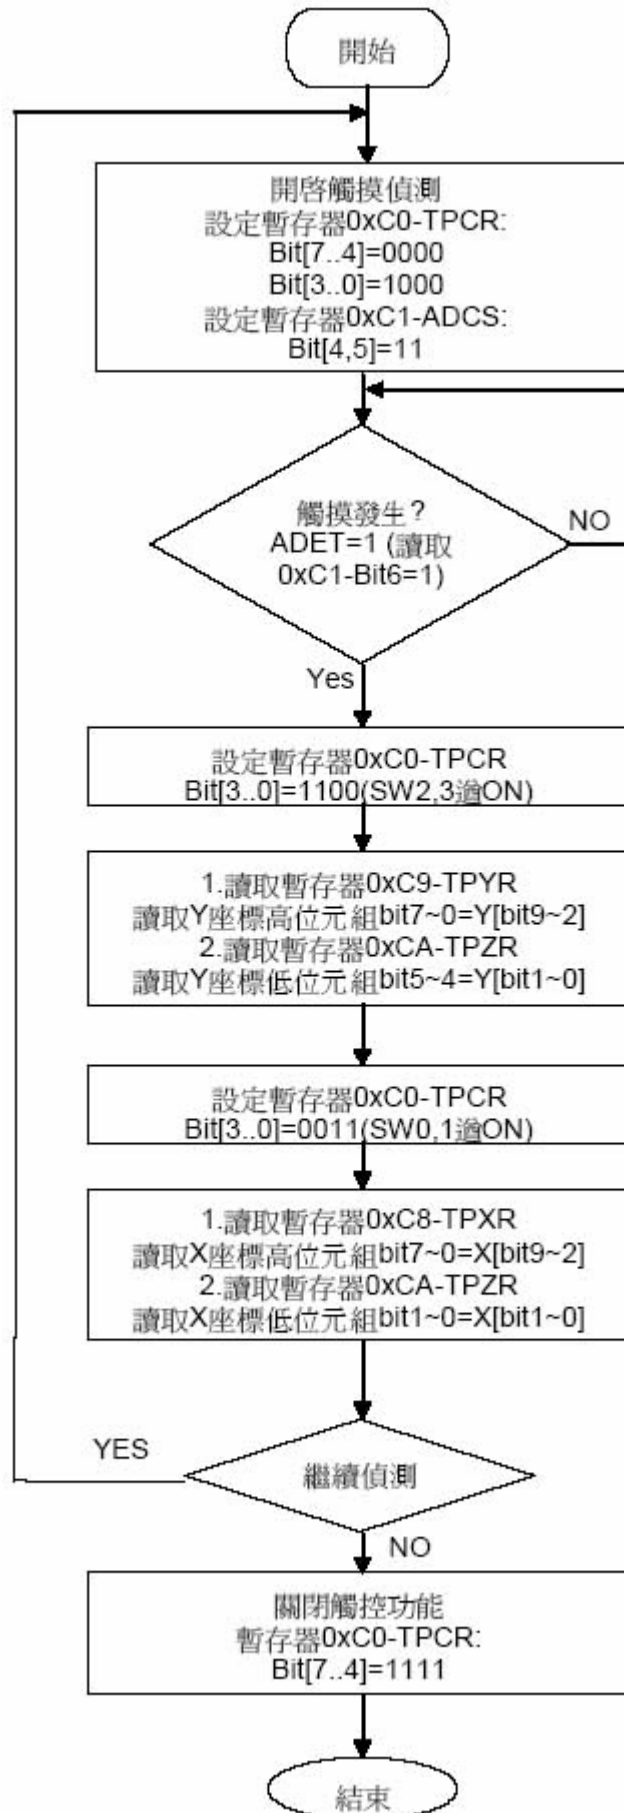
開始

開啓觸摸偵測
設定暫存器0xC0-TPCR:
Bit[7..4]=0000
Bit[3..0]=1000
設定暫存器0xC1-ADCS:
Bit[4,5]=11

觸摸發生?
ADET=1 (讀取 0xC1-Bit6=1)

NO

Yes

設定暫存器0xC0-TPCR
Bit[3..0]=1100(SW2,3適ON)

1.讀取暫存器0xC9-TPYR
讀取Y座標高位元組bit7~0=Y[bit9~2]
2.讀取暫存器0xCA-TPZR
讀取Y座標低位元組bit5~4=Y[bit1~0]

設定暫存器0xC0-TPCR
Bit[3..0]=0011(SW0,1適ON)

1.讀取暫存器0xC8-TPXR
讀取X座標高位元組bit7~0=X[bit9~2]
2.讀取暫存器0xCA-TPZR
讀取X座標低位元組bit1~0=X[bit1~0]

YES

繼續偵測

NO

關閉觸控功能
暫存器0xC0-TPCR:
Bit[7..4]=1111

結束